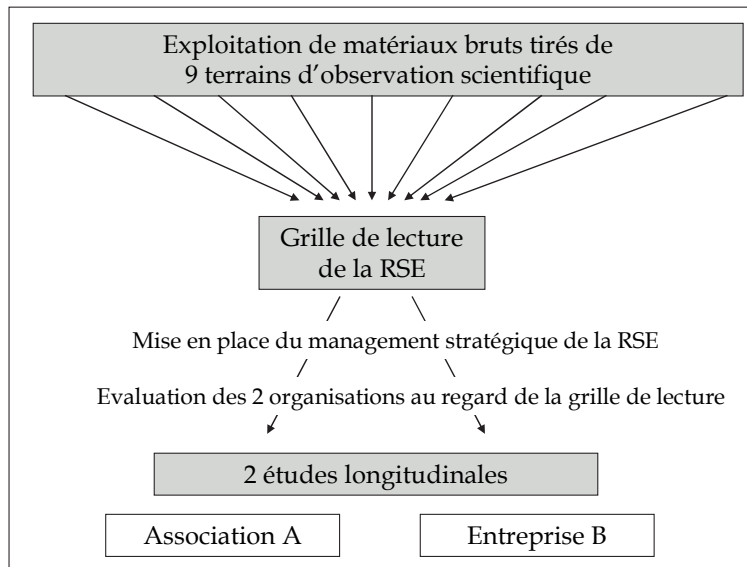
Exploitation de matériaux bruts tirés de 9 terrains d'observation scientifique

Grille de lecture de la RSE

Mise en place du management stratégique de la RSE

Evaluation des 2 organisations au regard de la grille de lecture

2 études longitudinales

Association A

Entreprise B